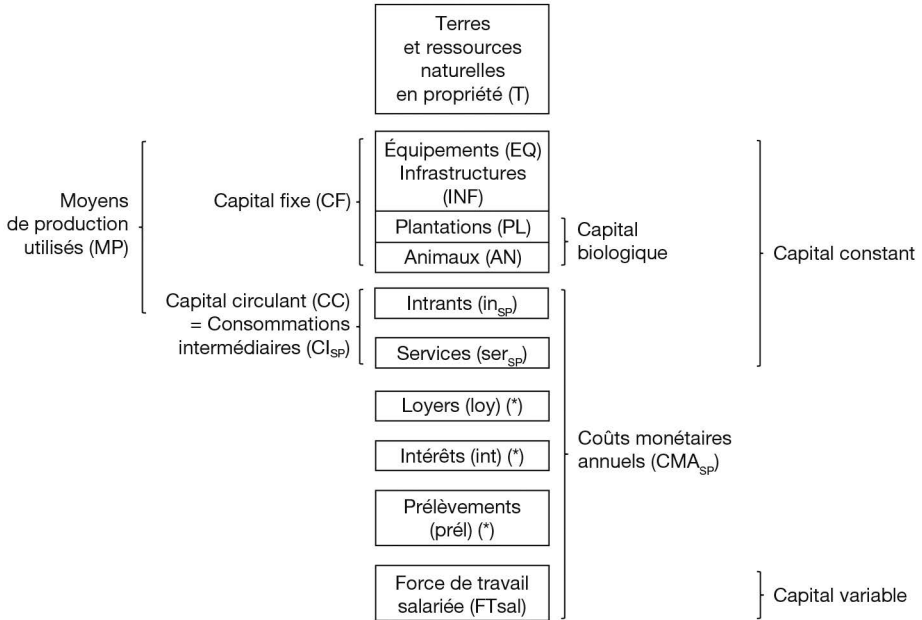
Terres et ressources naturelles en propriété (T)

Moyens de production utilisés (MP)

Capital fixe (CF)

Équipements (EQ) Infrastructures (INF)

Plantations (PL)

Animaux (AN)

Capital biologique

Capital constant

Capital circulant (CC) = Consommations intermédiaires ($CI_{SP}$)

Intrants ($in_{SP}$)

Services ($ser_{SP}$)

Loyers (loy) (*)

Intérêts (int) (*)

Prélèvements (prél) (*)

Coûts monétaires annuels ($CMA_{SP}$)

Force de travail salariée (FTsal)

Capital variable